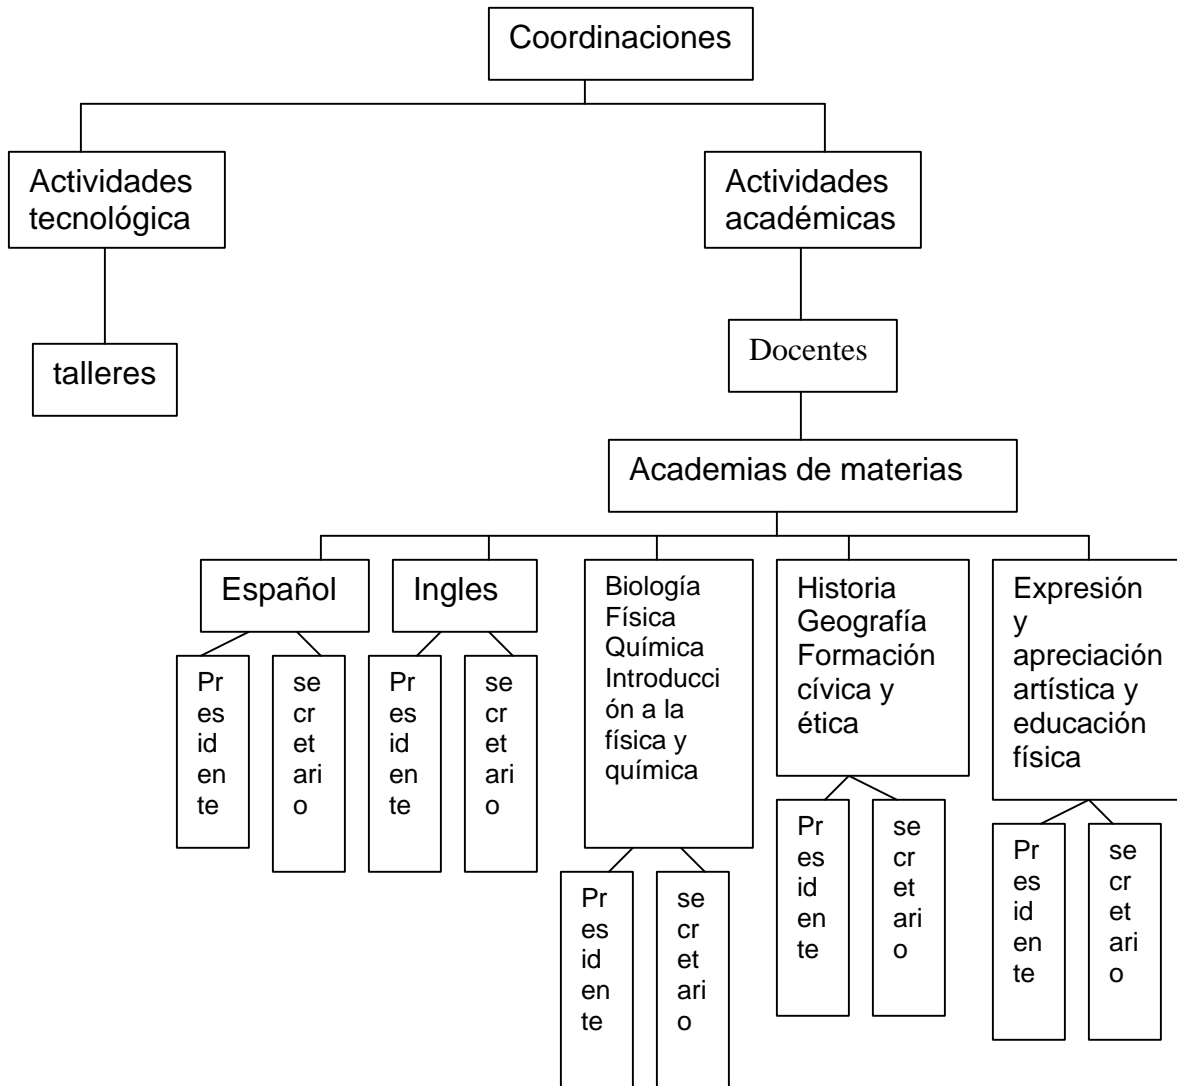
Coordinaciones

Actividades tecnológica

talleres

Actividades académicas

Docentes

Academias de materias

Español

Presidente

secretario

Ingles

Presidente

secretario

Biología
Física
Química
Introducción a la física y química

Presidente

secretario

Historia
Geografía
Formación cívica y ética

Presidente

secretario

Expresión y apreciación artística y educación física

Presidente

secretario